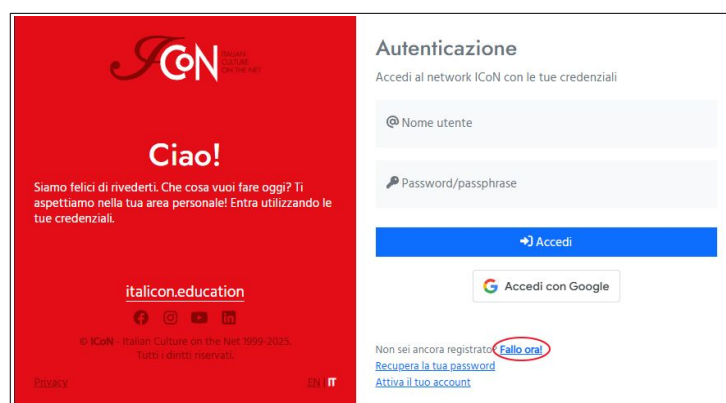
ICoN ITALIAN CULTURE ON THE NET

Ciao!

Siamo felici di rivederti. Che cosa vuoi fare oggi? Ti aspettiamo nella tua area personale! Entra utilizzando le tue credenziali.

italicon.education

© ICoN - Italian Culture on the Net 1999-2025. Tutti i diritti riservati.

Privacy

EN IT

Autenticazione

Accedi al network ICoN con le tue credenziali

@ Nome utente

Password/passphrase

Accedi

Accedi con Google

Non sei ancora registrato? Fallo ora!

Recupera la tua password

Attiva il tuo account